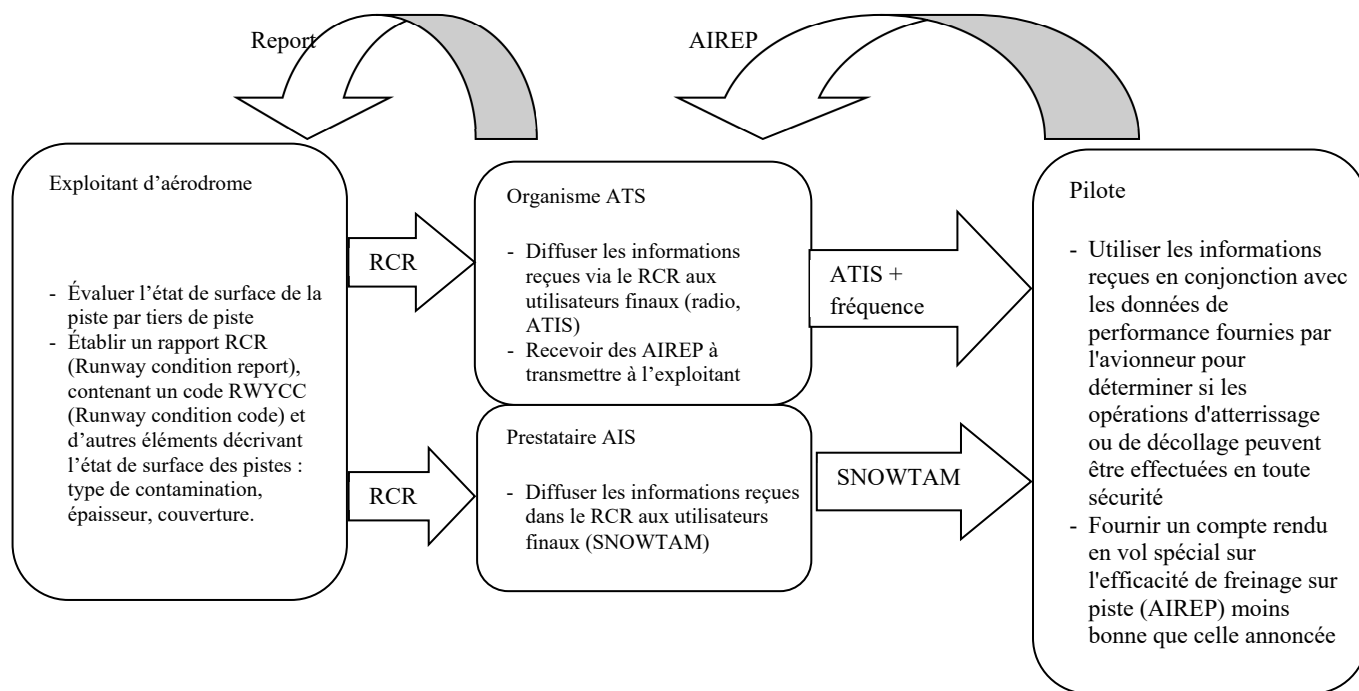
Report

AIREP

Exploitant d’aérodrome

- Évaluer l’état de surface de la piste par tiers de piste
- Établir un rapport RCR (Runway condition report), contenant un code RWYCC (Runway condition code) et d’autres éléments décrivant l’état de surface des pistes : type de contamination, épaisseur, couverture.

RCR

RCR

Organisme ATS

- Diffuser les informations reçues via le RCR aux utilisateurs finaux (radio, ATIS)
- Recevoir des AIREP à transmettre à l’exploitant

Prestataire AIS

- Diffuser les informations reçues dans le RCR aux utilisateurs finaux (SNOWTAM)

ATIS + fréquence

SNOWTAM

Pilote

- Utiliser les informations reçues en conjonction avec les données de performance fournies par l'avionneur pour déterminer si les opérations d'atterrissage ou de décollage peuvent être effectuées en toute sécurité
- Fournir un compte rendu en vol spécial sur l'efficacité de freinage sur piste (AIREP) moins bonne que celle annoncée